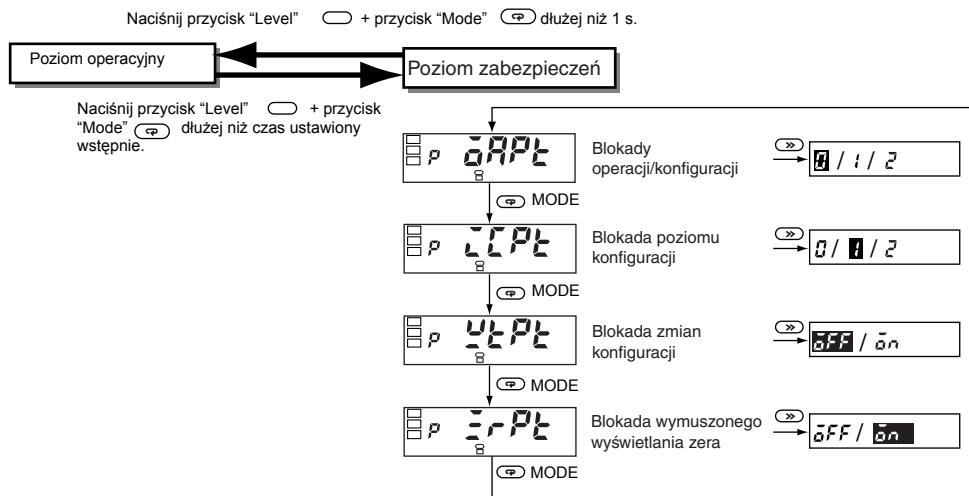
Naciśnij przycisk "Level" + przycisk "Mode" dłużej niż 1 s.

Poziom operacyjny

Poziom zabezpieczeń

Naciśnij przycisk "Level" + przycisk "Mode" dłużej niż czas ustawiony wstępnie.

P ōAPt

Blokady operacji/konfiguracji

0 / 1 / 2

MODE

P ιCPt

Blokada poziomu konfiguracji

0 / 1 / 2

MODE

P ΨtPt

Blokada zmian konfiguracji

ōFF / ōn

MODE

P ΞrPt

Blokada wymuszonego wyświetlania zera

ōFF / ōn

MODE